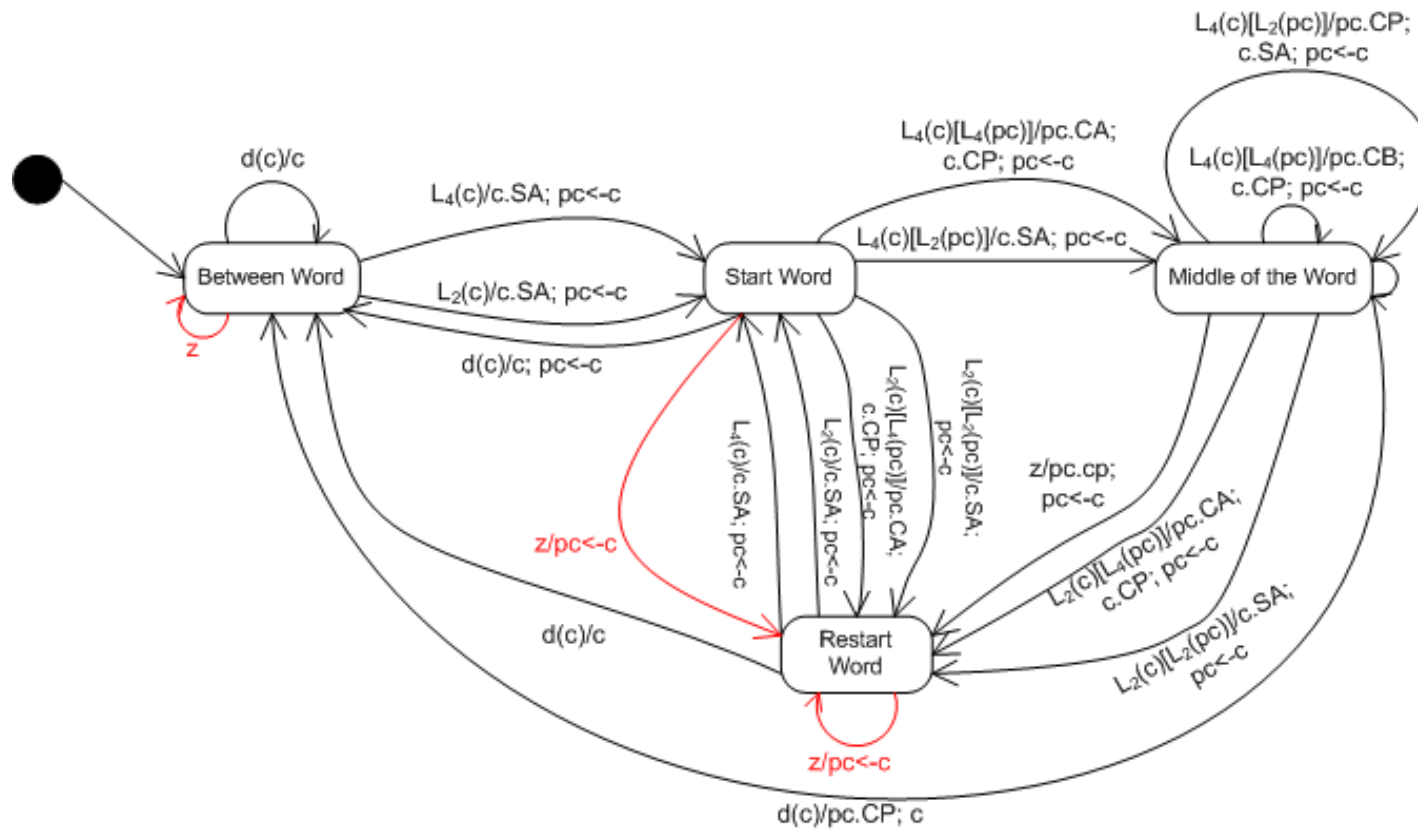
$L_4$(c)[$L_2$(pc)]/pc.CP; c.SA; pc<-c

d(c)/c

$L_4$(c)[$L_4$(pc)]/pc.CA; c.CP; pc<-c

$L_4$(c)[$L_4$(pc)]/pc.CB; c.CP; pc<-c

$L_4$(c)/c.SA; pc<-c

$L_4$(c)[$L_2$(pc)]/c.SA; pc<-c

Between Word

Start Word

Middle of the Word

$L_2$(c)/c.SA; pc<-c

z

d(c)/c; pc<-c

$L_2$(c)[$L_4$(pc)]/pc.CA; c.CP; pc<-c

$L_2$(c)[$L_2$(pc)]/c.SA; pc<-c

$L_4$(c)/c.SA; pc<-c

$L_2$(c)/c.SA; pc<-c

z/pc.cp; pc<-c

z/pc<-c

$L_2$(c)[$L_4$(pc)]/pc.CA; c.CP; pc<-c

$L_2$(c)[$L_2$(pc)]/c.SA; pc<-c

d(c)/c

Restart Word

z/pc<-c

d(c)/pc.CP; c